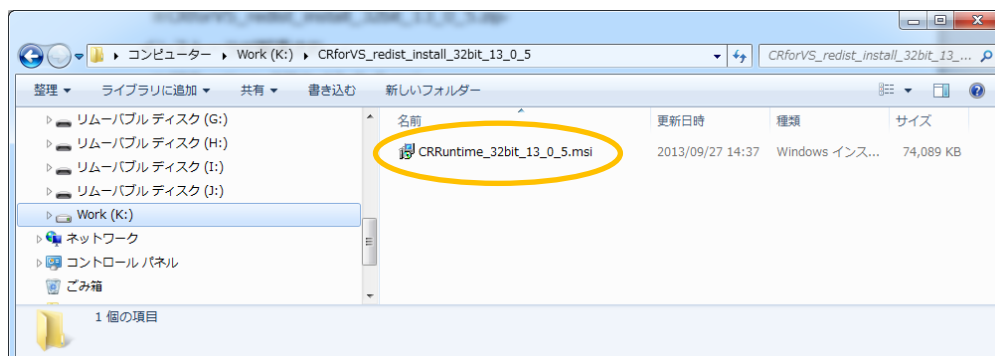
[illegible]

▸ コンピューター ▸ Work (K:) ▸ CRforVS_redist_install_32bit_13_0_5

CRforVS_redist_install_32bit_13_...

整理 ▾ ライブラリに追加 ▾ 共有 ▾ 書き込む 新しいフォルダー

▷ リムーバブル ディスク (G:)
▷ リムーバブル ディスク (H:)
▷ リムーバブル ディスク (I:)
▷ リムーバブル ディスク (J:)
▷ Work (K:)
▷ ネットワーク
▷ コントロール パネル
ごみ箱

| 名前 | 更新日時 | 種類 | サイズ |
|---|---|---|---|
| CRRuntime_32bit_13_0_5.msi | 2013/09/27 14:37 | Windows インス... | 74,089 KB |

1 個の項目